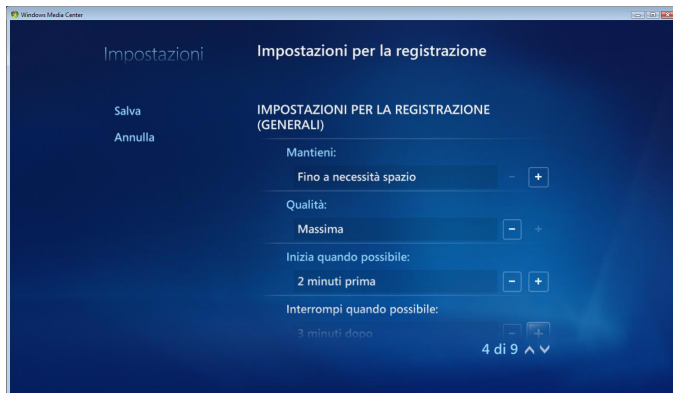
Windows Media Center

Impostazioni

Impostazioni per la registrazione

Salva

Annulla

IMPOSTAZIONI PER LA REGISTRAZIONE (GENERALI)

Mantieni:

Fino a necessità spazio

- +

Qualità:

Massima

- +

Inizia quando possibile:

2 minuti prima

- +

Interrompi quando possibile:

3 minuti dopo

- +

4 di 9